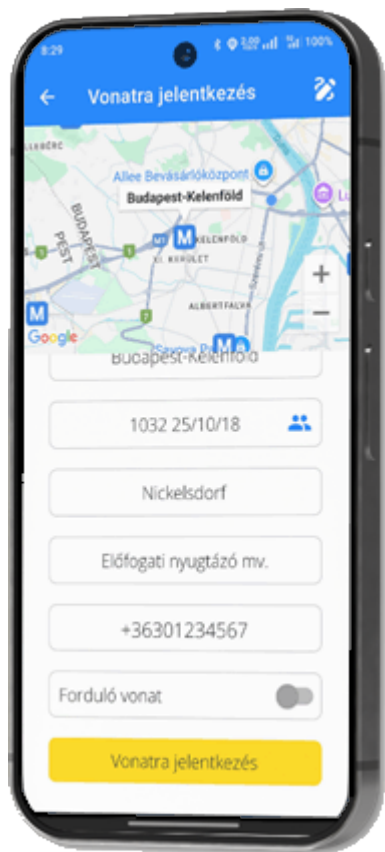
8:29 100%

Vonatra jelentkezés

Allee Bevásárlóközpont

Budapest-Kelenföld

BUDAPEST

PEST

KELENFÖLD

XI. KERÜLET

ALBERTFALVA

Savoya P

Google

Budapest-Kelenföld

1032 25/10/18

Nickelsdorf

Előfogati nyugtázó mv.

+36301234567

Forduló vonat

Vonatra jelentkezés